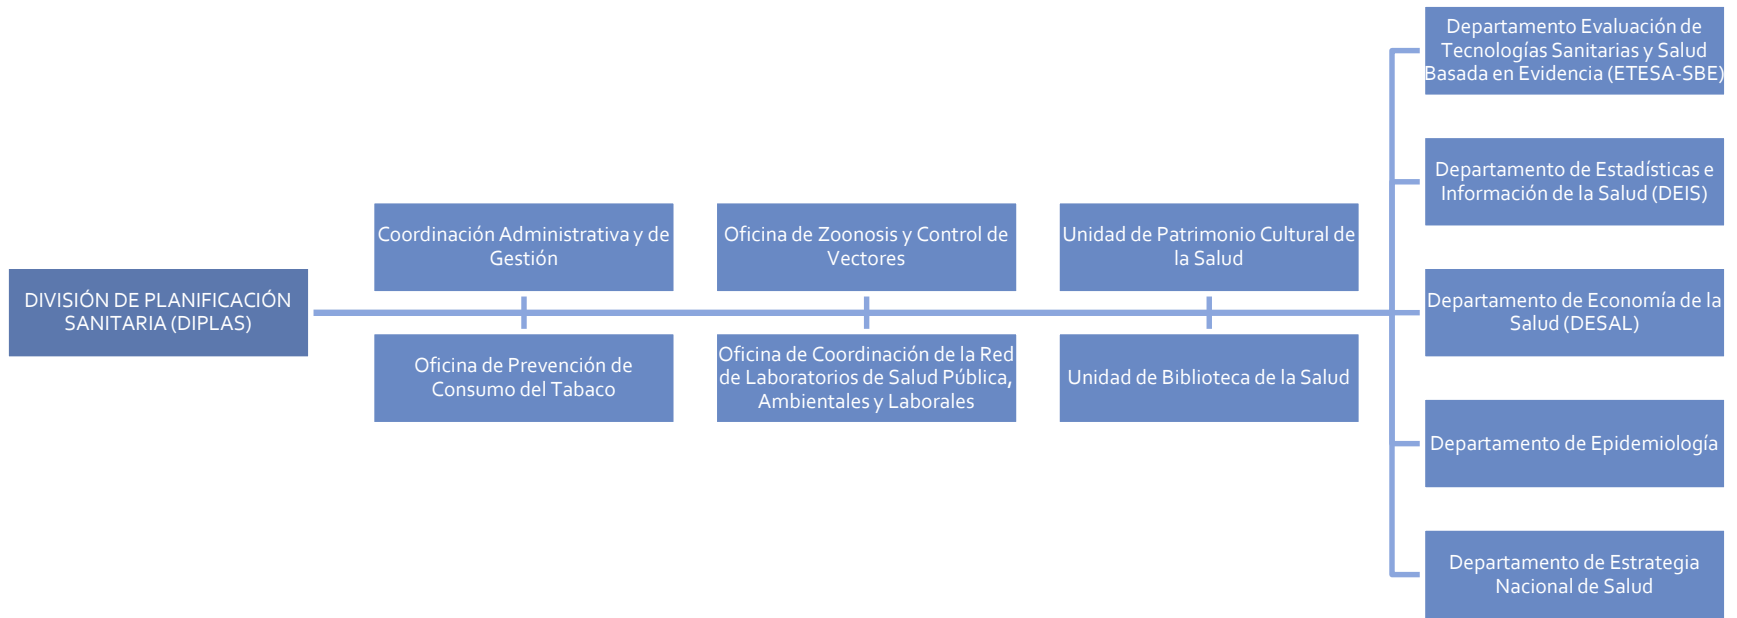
DIVISIÓN DE PLANIFICACIÓN SANITARIA (DIPLAS)

Coordinación Administrativa y de Gestión

Oficina de Prevención de Consumo del Tabaco

Oficina de Zoonosis y Control de Vectores

Oficina de Coordinación de la Red de Laboratorios de Salud Pública, Ambientales y Laborales

Unidad de Patrimonio Cultural de la Salud

Unidad de Biblioteca de la Salud

Departamento Evaluación de Tecnologías Sanitarias y Salud Basada en Evidencia (ETESA-SBE)

Departamento de Estadísticas e Información de la Salud (DEIS)

Departamento de Economía de la Salud (DESAL)

Departamento de Epidemiología

Departamento de Estrategia Nacional de Salud